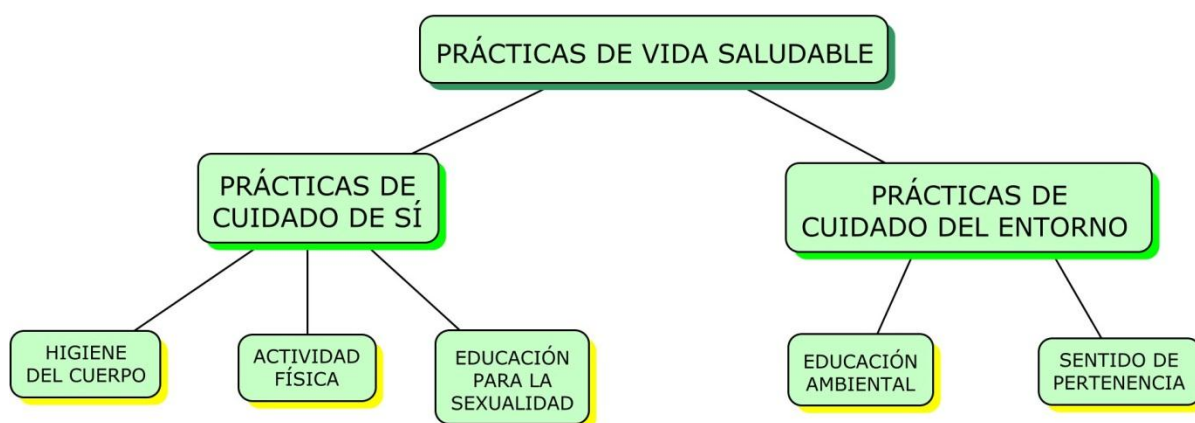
PRÁCTICAS DE VIDA SALUDABLE

PRÁCTICAS DE CUIDADO DE SÍ

PRÁCTICAS DE CUIDADO DEL ENTORNO

HIGIENE DEL CUERPO

ACTIVIDAD FÍSICA

EDUCACIÓN PARA LA SEXUALIDAD

EDUCACIÓN AMBIENTAL

SENTIDO DE PERTENENCIA